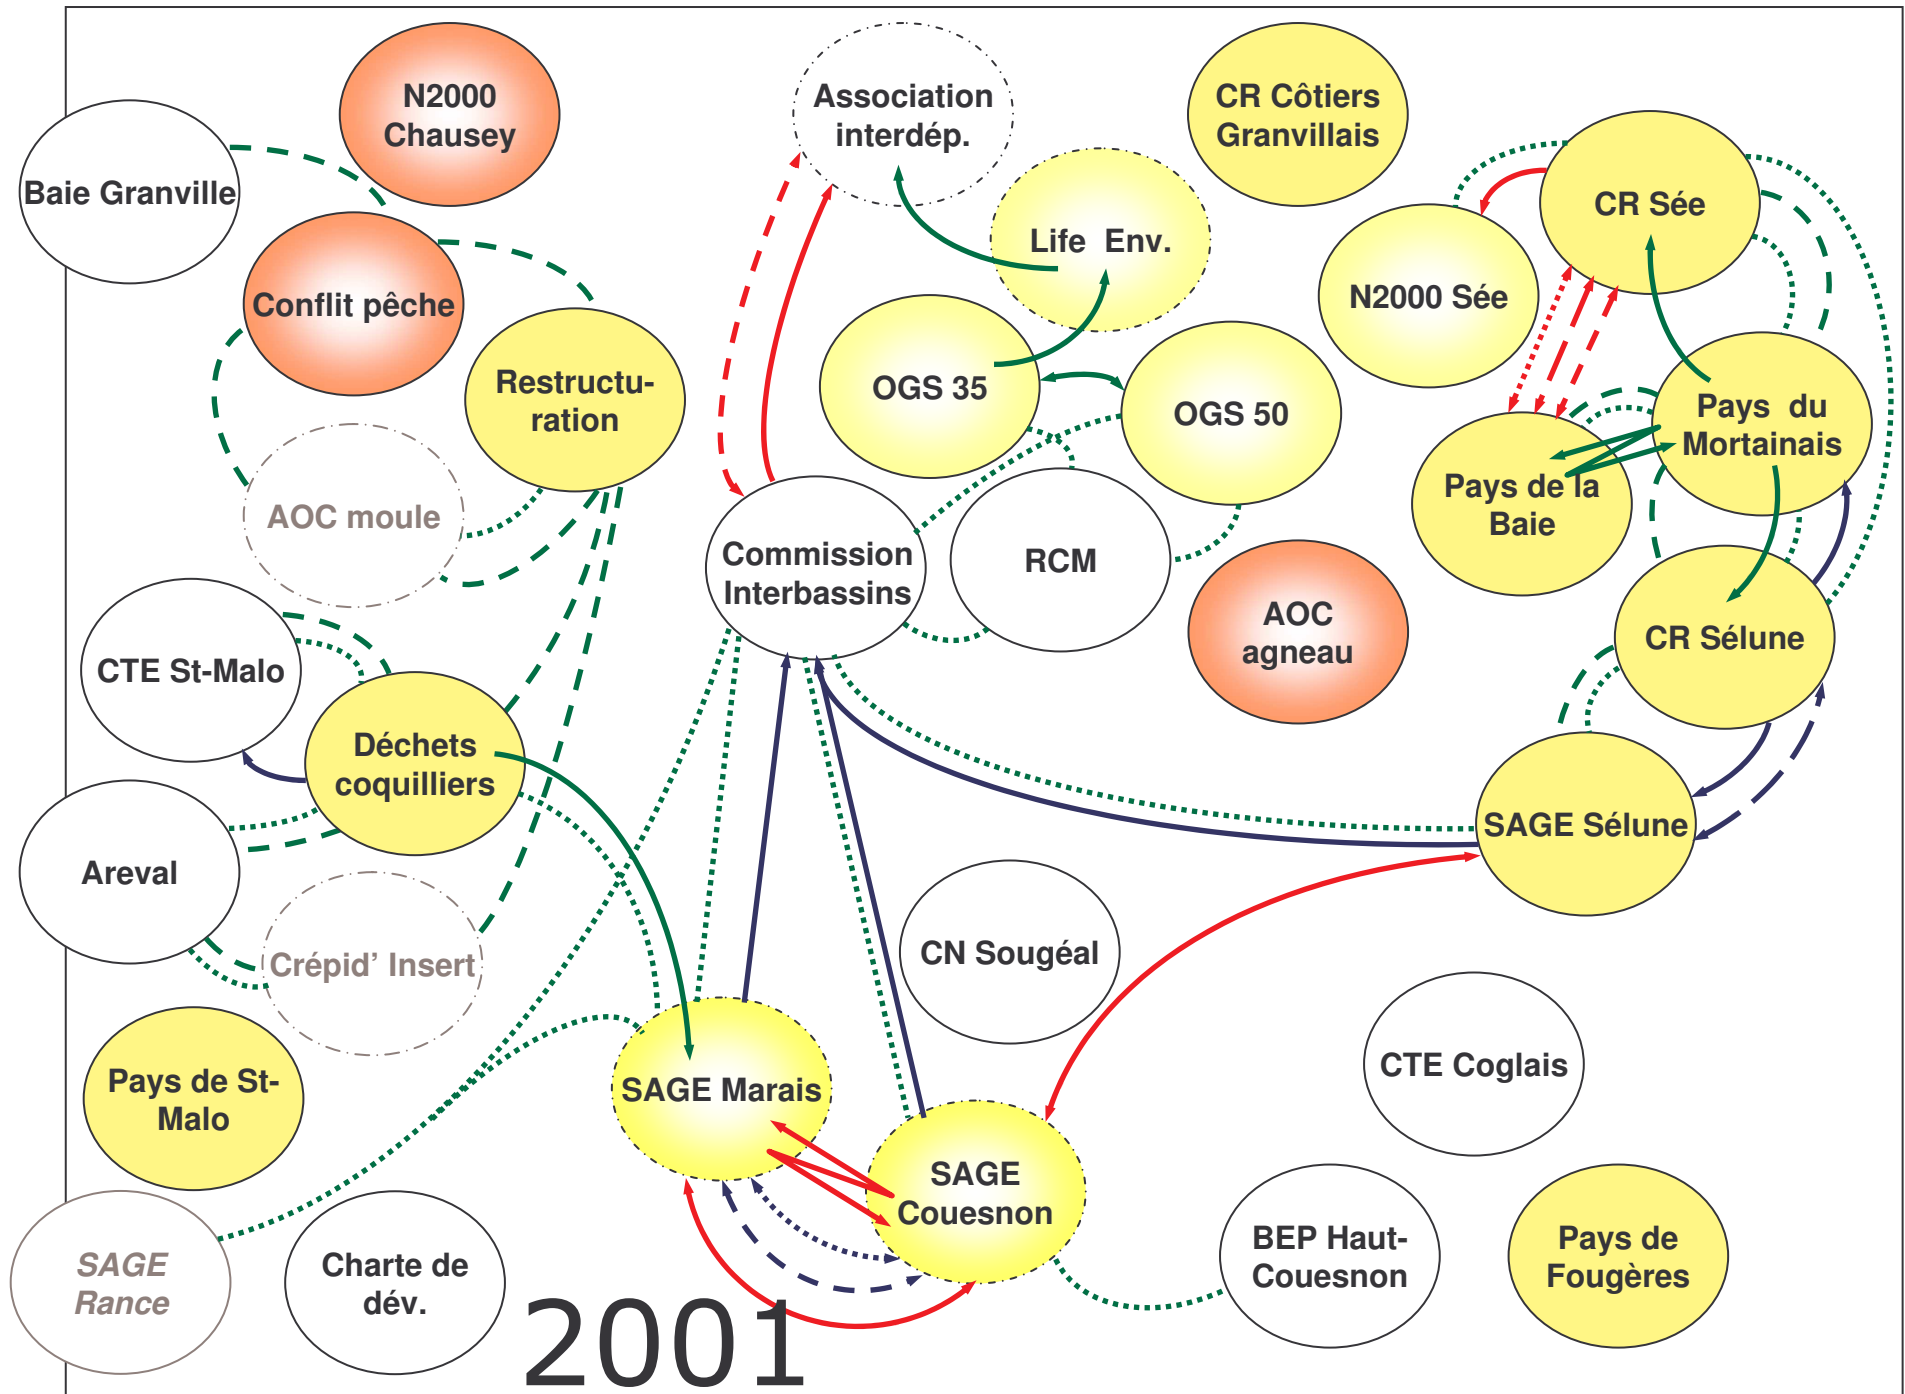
N2000 Chausey

Association interdép.

CR Côtiers Granvillais

Baie Granville

Life Env.

CR Sée

Conflit pêche

N2000 Sée

Restructuration

OGS 35

OGS 50

Pays du Mortainais

AOC moule

Pays de la Baie

Commission Interbassins

RCM

AOC agneau

CR Sélune

CTE St-Malo

Déchets coquilliers

SAGE Sélune

Areval

Crépid' Insert

CN Sougéal

CTE Coglais

Pays de St-Malo

SAGE Marais

SAGE Couesnon

BEP Haut-Couesnon

Pays de Fougères

SAGE Rance

Charte de dév.

2001